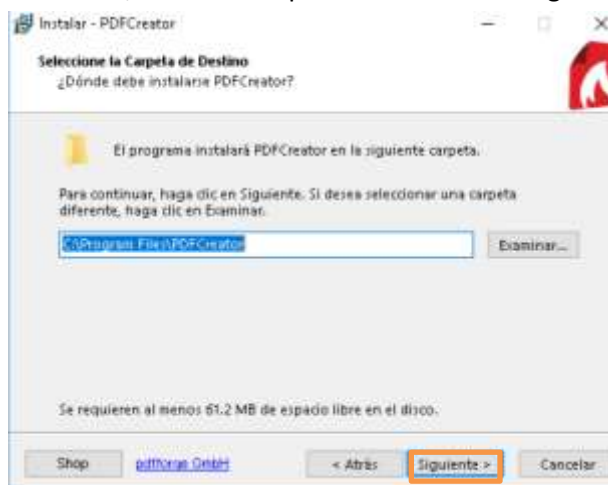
Instalar - PDFCreator

Seleccione la Carpeta de Destino
¿Dónde debe instalarse PDFCreator?

El programa instalará PDFCreator en la siguiente carpeta.

Para continuar, haga clic en Siguiente. Si desea seleccionar una carpeta diferente, haga clic en Examinar.

C:\Program Files\PDFCreator

Examinar...

Se requieren al menos 61.2 MB de espacio libre en el disco.

Shop

pdfforge GmbH

< Atrás

Siguiente >

Cancelar